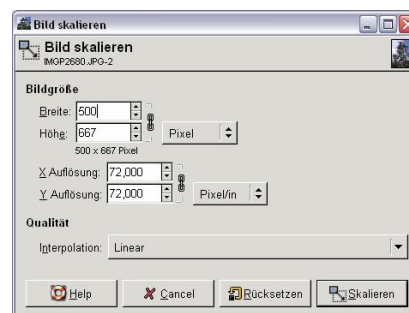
Bild skalieren

Bild skalieren
IMGP2680.JPG-2

Bildgröße
Breite: 500
Höhe: 667
Pixel
500 x 667 Pixel
X Auflösung: 72,000
Y Auflösung: 72,000
Pixel/in

Qualität
Interpolation: Linear

Help
Cancel
Rücksetzen
Skalieren